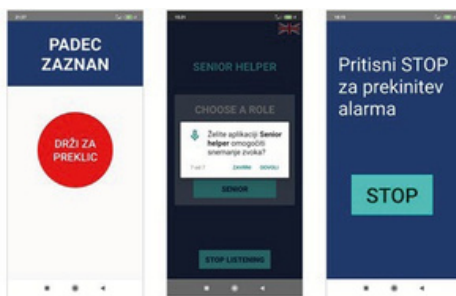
PADEC ZAZNAN

DRŽI ZA PREKLIC

SENIOR HELPER

CHOOSE A ROLE

Želite aplikaciji **Senior helper** omogočiti snemanje zvoka?

7 od 7 ZAVRNI DOVOLI

SENIOR

STOP LISTENING

Pritisni STOP za prekinitev alarma

STOP